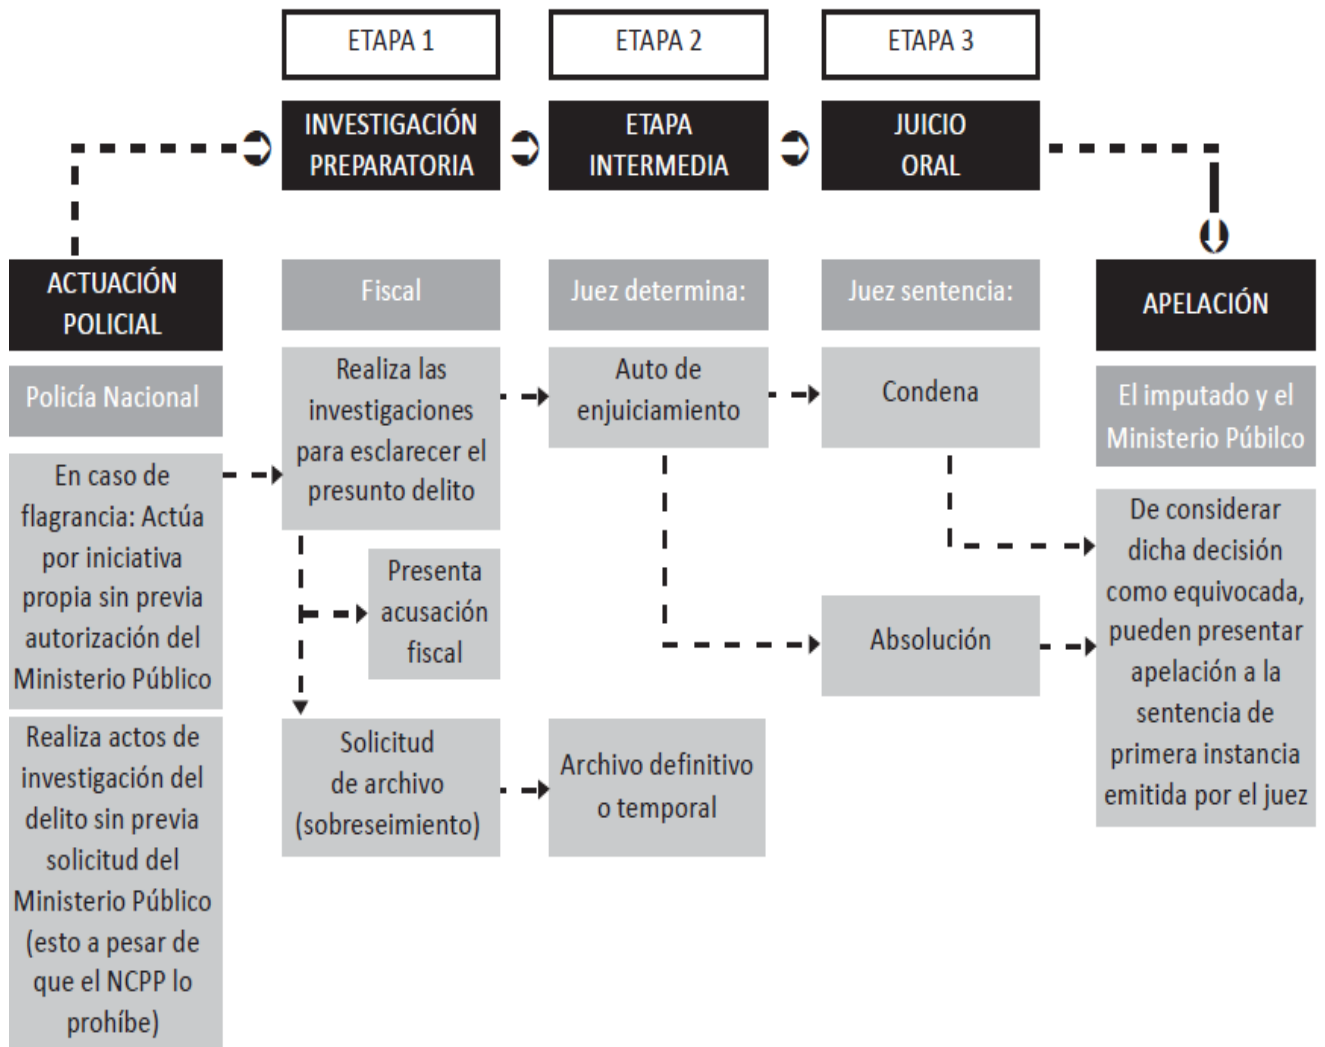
ETAPA 1

ETAPA 2

ETAPA 3

INVESTIGACIÓN PREPARATORIA

ETAPA INTERMEDIA

JUICIO ORAL

ACTUACIÓN POLICIAL

Policía Nacional

En caso de flagrancia: Actúa por iniciativa propia sin previa autorización del Ministerio Público

Realiza actos de investigación del delito sin previa solicitud del Ministerio Público (esto a pesar de que el NCPP lo prohíbe)

Fiscal

Realiza las investigaciones para esclarecer el presunto delito

Presenta acusación fiscal

Solicitud de archivo (sobreseimiento)

Juez determina:

Auto de enjuiciamiento

Archivo definitivo o temporal

Juez sentencia:

Condena

Absolución

APELACIÓN

El imputado y el Ministerio Públilco

De considerar dicha decisión como equivocada, pueden presentar apelación a la sentencia de primera instancia emitida por el juez